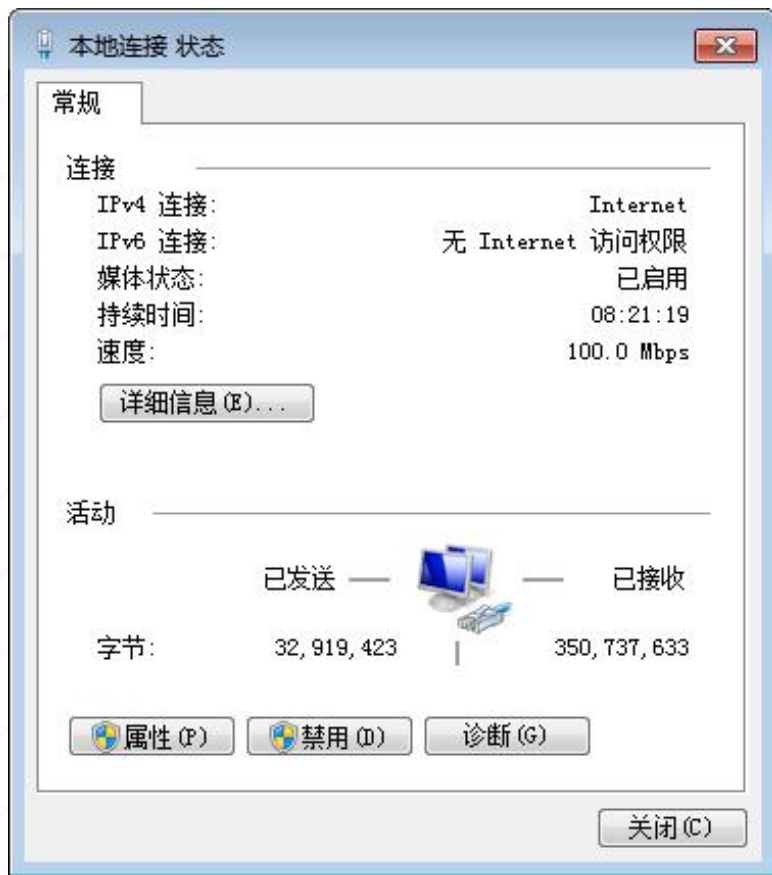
本地连接 状态

常规

连接

IPv4 连接: Internet

IPv6 连接: 无 Internet 访问权限

媒体状态: 已启用

持续时间: 08:21:19

速度: 100.0 Mbps

详细信息(E)...

活动

已发送 — — 已接收

字节: 32,919,423 350,737,633

属性(P) 禁用(D) 诊断(G)

关闭(C)